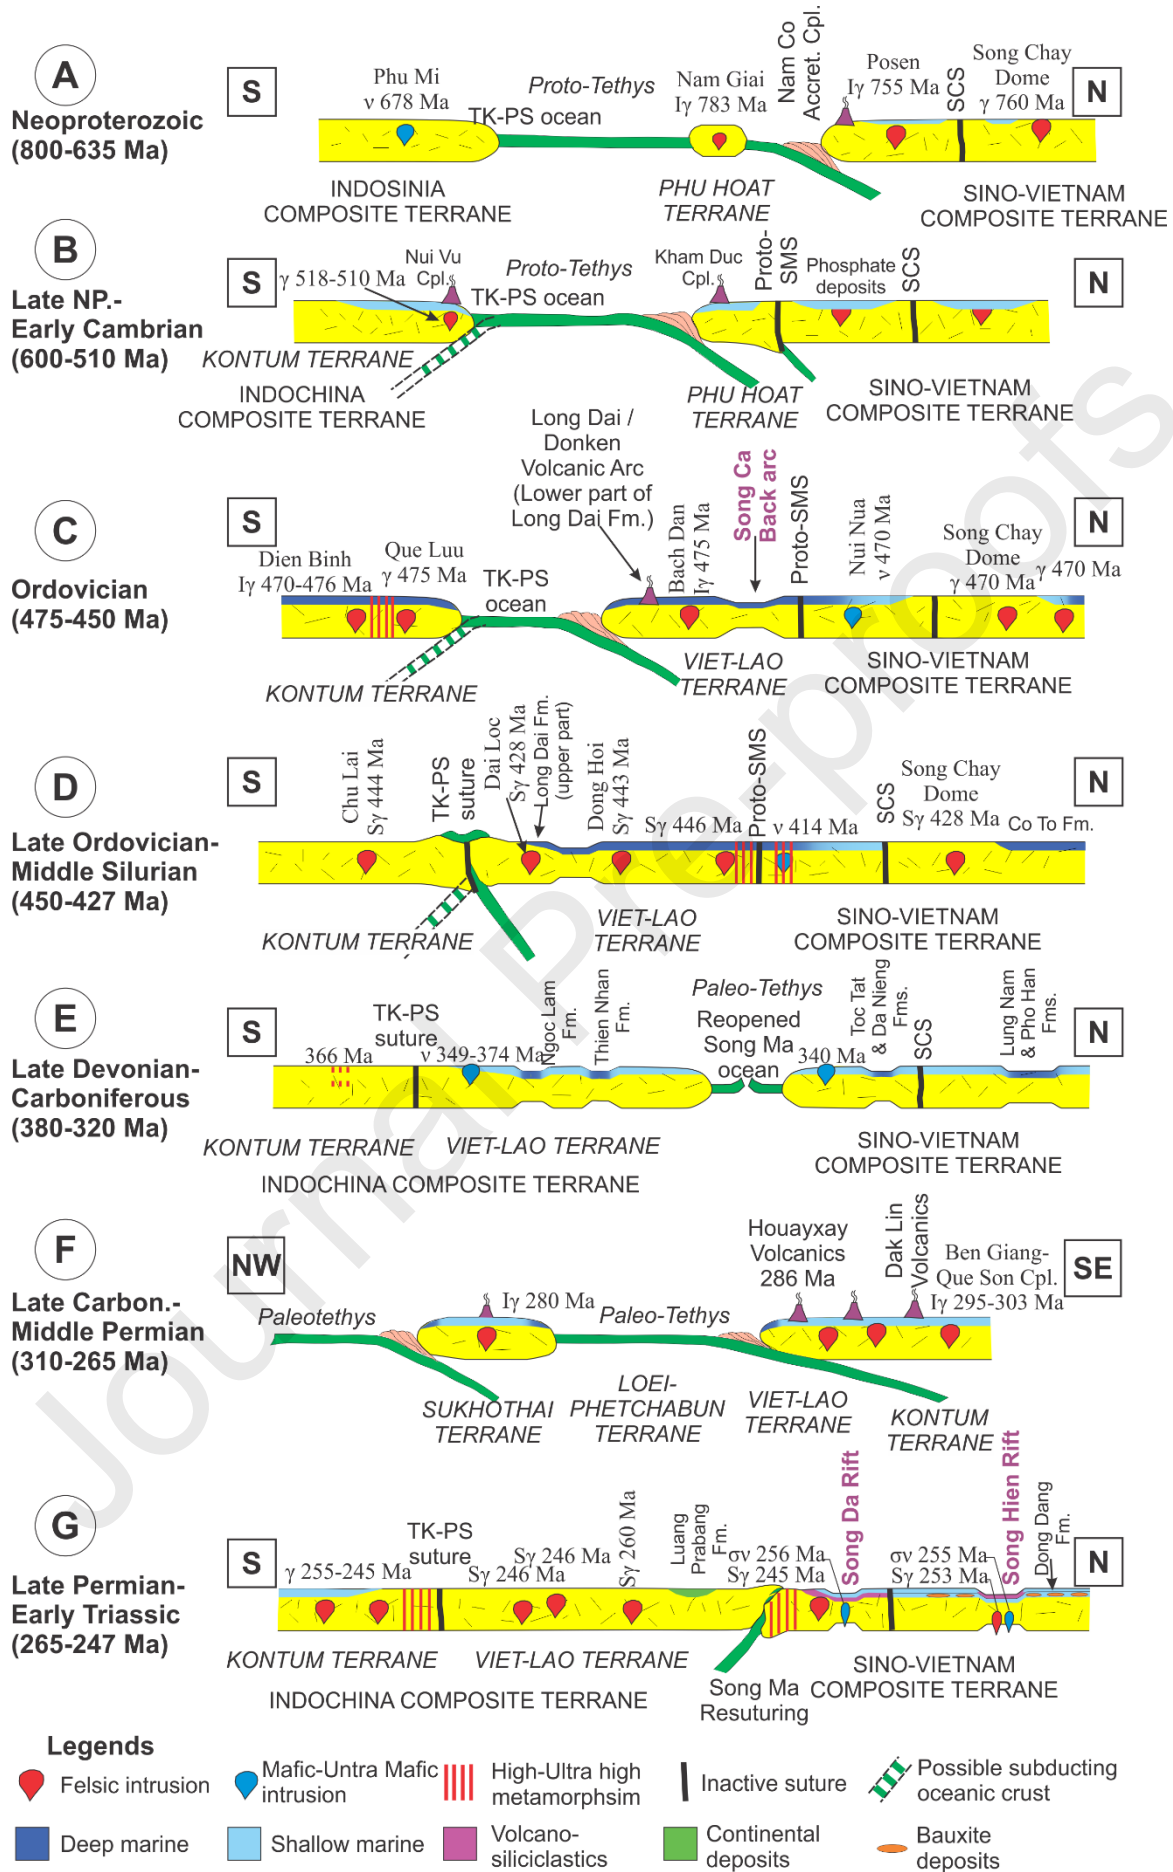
A
Neoproterozoic (800-635 Ma)

S
Phu Mi
ν 678 Ma
Proto-Tethys
TK-PS ocean
Nam Giai
Iγ 783 Ma
Nam Co Accret. Cpl.
Posen
Iγ 755 Ma
SCS
Song Chay Dome
γ 760 Ma
N
INDOSINIA COMPOSITE TERRANE
PHU HOAT TERRANE
SINO-VIETNAM COMPOSITE TERRANE

B
Late NP.- Early Cambrian (600-510 Ma)

S
γ 518-510 Ma
Nui Vu Cpl.
Proto-Tethys
TK-PS ocean
Kham Duc Cpl.
Proto-SMS
Phosphate deposits
SCS
N
KONTUM TERRANE
INDOCHINA COMPOSITE TERRANE
PHU HOAT TERRANE
SINO-VIETNAM COMPOSITE TERRANE

C
Ordovician (475-450 Ma)

Long Dai / Donken Volcanic Arc (Lower part of Long Dai Fm.)
S
Dien Binh
Iγ 470-476 Ma
Que Luu
γ 475 Ma
TK-PS ocean
Bach Dan
Iγ 475 Ma
Song Ca Back arc
Proto-SMS
Nui Nua
ν 470 Ma
Song Chay Dome
γ 470 Ma
γ 470 Ma
N
KONTUM TERRANE
VIET-LAO TERRANE
SINO-VIETNAM COMPOSITE TERRANE

D
Late Ordovician- Middle Silurian (450-427 Ma)

S
Chu Lai
Sγ 444 Ma
TK-PS suture
Dai Loc
Sγ 428 Ma
Long Dai Fm. (upper part)
Dong Hoi
Sγ 443 Ma
Sγ 446 Ma
Proto-SMS
ν 414 Ma
SCS
Song Chay Dome
Sγ 428 Ma
Co To Fm.
N
KONTUM TERRANE
VIET-LAO TERRANE
SINO-VIETNAM COMPOSITE TERRANE

E
Late Devonian- Carboniferous (380-320 Ma)

S
TK-PS suture
366 Ma
ν 349-374 Ma
Ngoc Lam Fm.
Thien Nhan Fm.
Paleo-Tethys
Reopened Song Ma ocean
340 Ma
Toc Tat & Da Nieng Fms.
SCS
Lung Nam & Pho Han Fms.
N
KONTUM TERRANE
VIET-LAO TERRANE
INDOCHINA COMPOSITE TERRANE
SINO-VIETNAM COMPOSITE TERRANE

F
Late Carbon.- Middle Permian (310-265 Ma)

NW
Paleotethys
Iγ 280 Ma
Paleo-Tethys
Houayxay Volcanics 286 Ma
Dak Lin Volcanics
Ben Giang- Que Son Cpl.
Iγ 295-303 Ma
SE
SUKHOTHAI TERRANE
LOEI- PHETCHABUN TERRANE
VIET-LAO TERRANE
KONTUM TERRANE

G
Late Permian- Early Triassic (265-247 Ma)

S
γ 255-245 Ma
TK-PS suture
Sγ 246 Ma
Sγ 246 Ma
Sγ 260 Ma
Luang Prabang Fm.
σν 256 Ma
Sγ 245 Ma
Song Da Rift
σν 255 Ma
Sγ 253 Ma
Song Hien Rift
Dong Dang Fm.
N
KONTUM TERRANE
VIET-LAO TERRANE
INDOCHINA COMPOSITE TERRANE
Song Ma Resuturing
SINO-VIETNAM COMPOSITE TERRANE

Legends
Felsic intrusion
Mafic-Untra Mafic intrusion
High-Ultra high metamorphsim
Inactive suture
Possible subducting oceanic crust
Deep marine
Shallow marine
Volcano- siliciclastics
Continental deposits
Bauxite deposits

Journal Pre-proofs